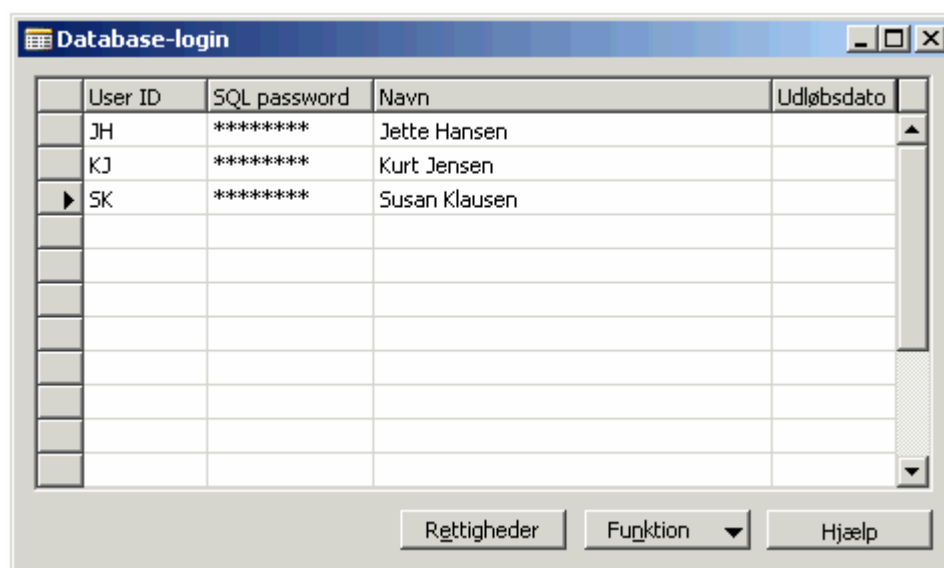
Database-login

| User ID | SQL password | Navn | Udløbsdato |
|---|---|---|---|
| JH | ******** | Jette Hansen | |
| KJ | ******** | Kurt Jensen | |
| SK | ******** | Susan Klausen | |

Rettigheder Funktion Hjælp